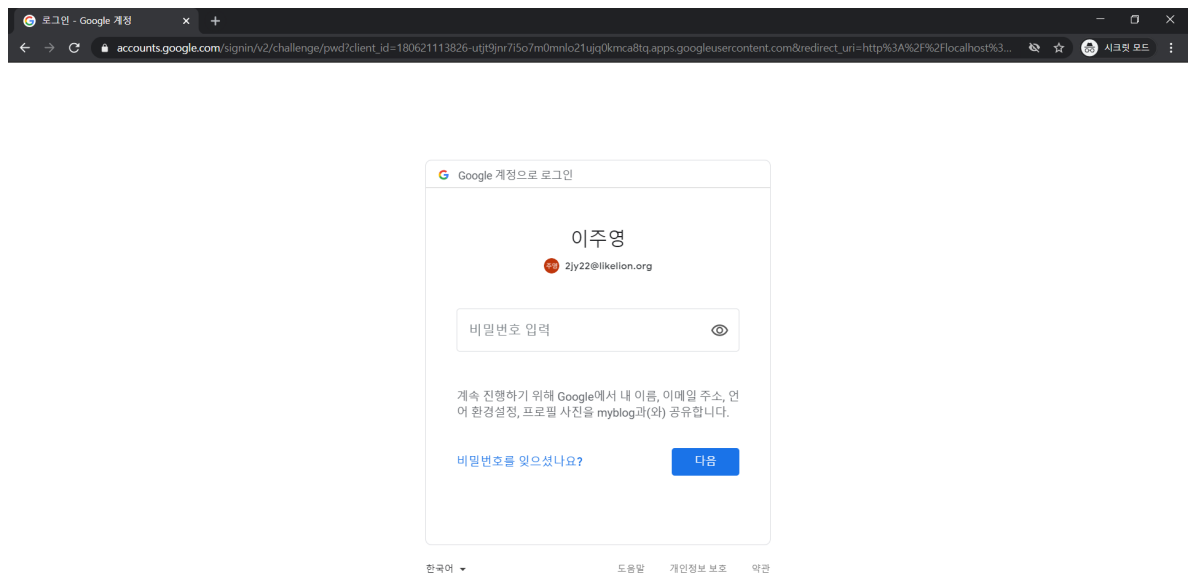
로그인 - Google 계정
accounts.google.com/signin/v2/challenge/pwd?client_id=180621113826-utjt9jnr7i5o7m0mnlo21ujq0kmca8tq.apps.googleusercontent.com&redirect_uri=http%3A%2F%2Flocalhost%3...
시크릿 모드

Google 계정으로 로그인

이주영
주영 2jy22@likelion.org

비밀번호 입력

계속 진행하기 위해 Google에서 내 이름, 이메일 주소, 언어 환경설정, 프로필 사진을 myblog과(와) 공유합니다.

비밀번호를 잊으셨나요?
다음

한국어
도움말 개인정보 보호 약관